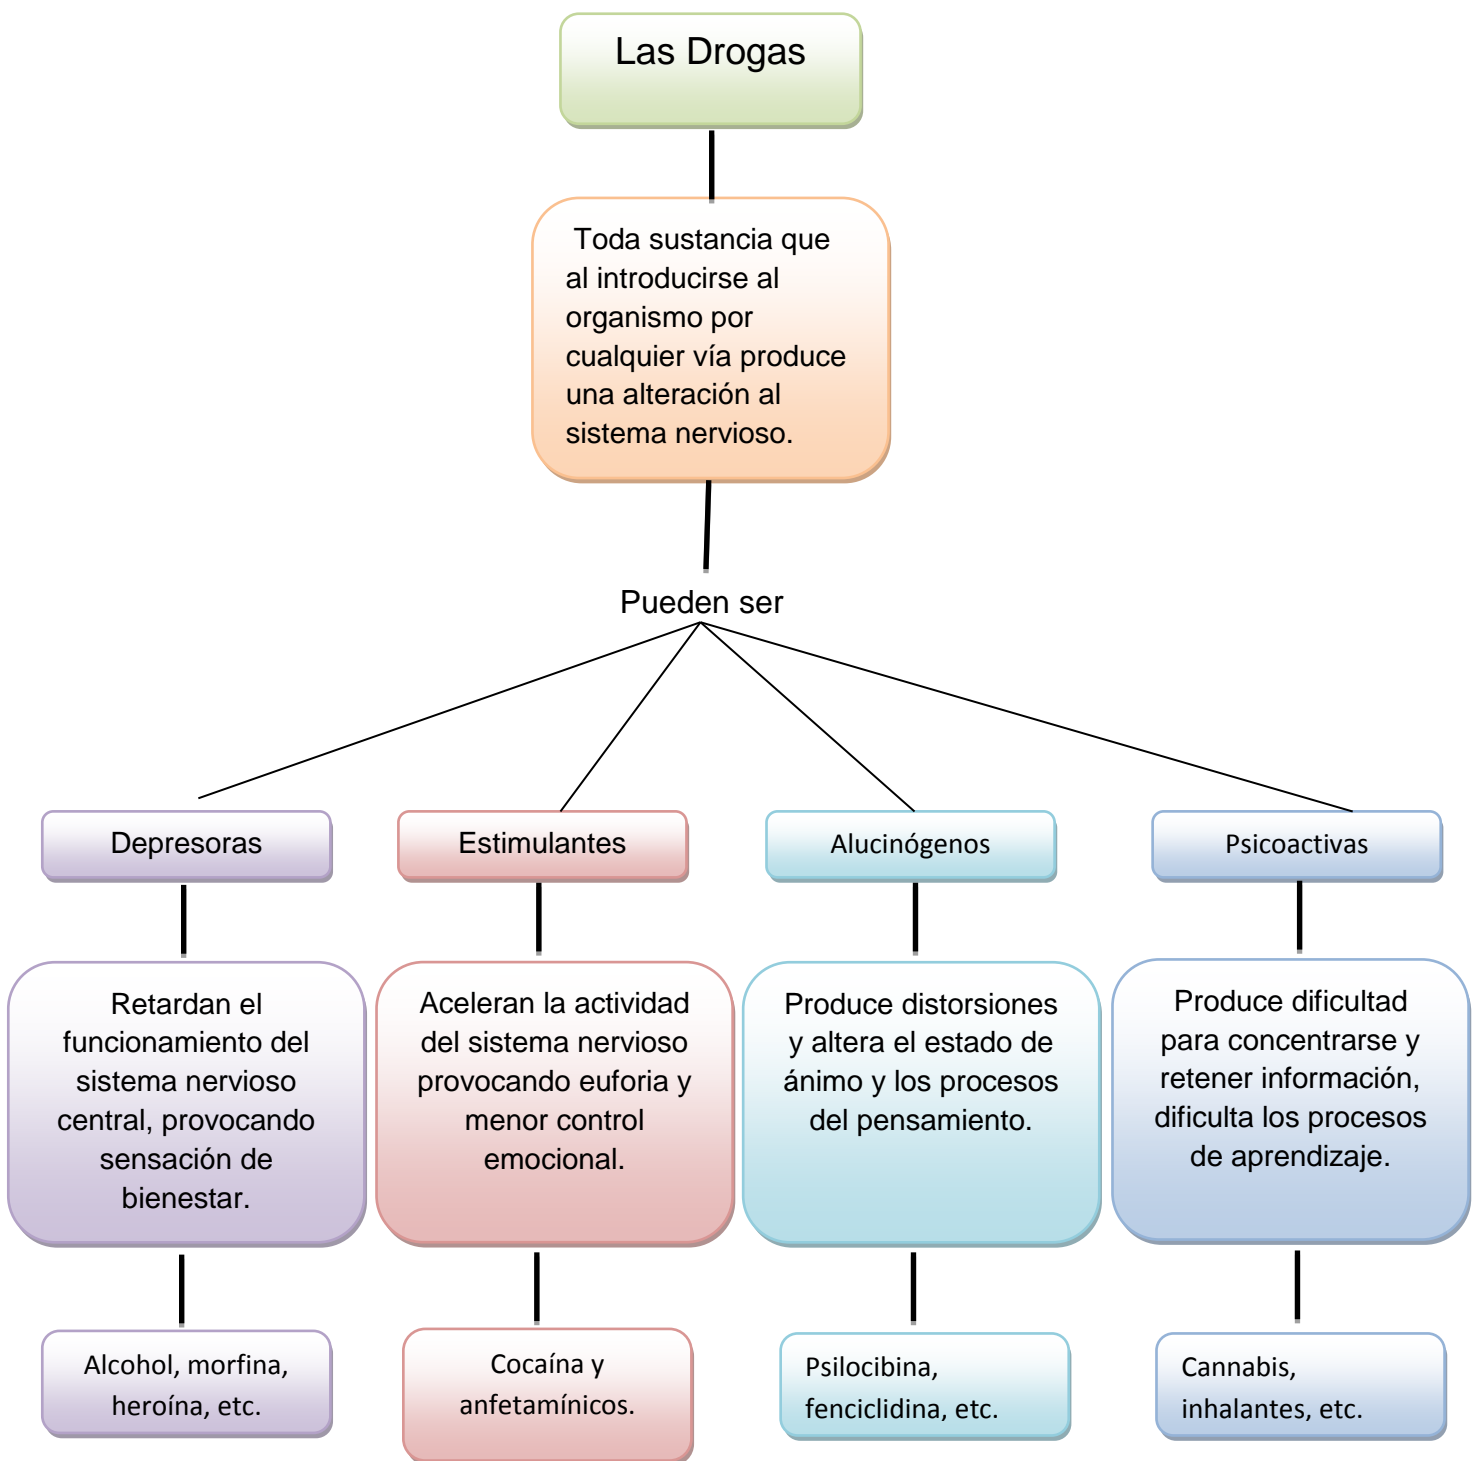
Las Drogas

Toda sustancia que al introducirse al organismo por cualquier vía produce una alteración al sistema nervioso.

Pueden ser

Depresoras

Retardan el funcionamiento del sistema nervioso central, provocando sensación de bienestar.

Alcohol, morfina, heroína, etc.

Estimulantes

Aceleran la actividad del sistema nervioso provocando euforia y menor control emocional.

Cocaína y anfetamínicos.

Alucinógenos

Produce distorsiones y altera el estado de ánimo y los procesos del pensamiento.

Psilocibina, fenciclidina, etc.

Psicoactivas

Produce dificultad para concentrarse y retener información, dificulta los procesos de aprendizaje.

Cannabis, inhalantes, etc.